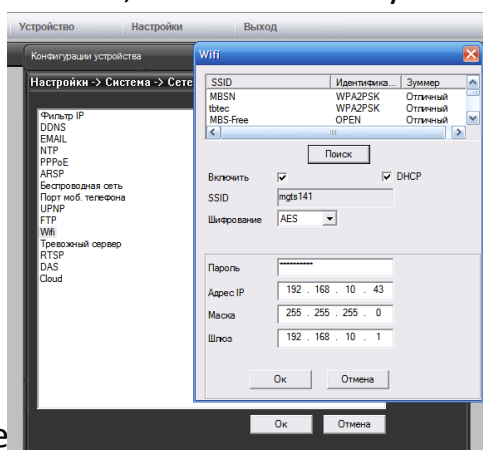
Устройство Настройки Выход

Конфигурации устройства

Настройки -> Система -> Сете

Фильтр IP
DDNS
EMAIL
NTP
PPPoE
ARSP
Беспроводная сеть
Порт моб. телефона
UPNP
FTP
Wifi
Тревожный сервер
RTSP
DAS
Cloud

Wifi

| SSID | Идентифика... | Зуммер |
|---|---|---|
| MBSN | WPA2PSK | Отличный |
| tbtec | WPA2PSK | Отличный |
| MBS-Free | OPEN | Отличный |

Поиск

Включить ✓ ✓ DHCP

SSID mgts141

Шифрование AES

Пароль ***********

Адрес IP 192 . 168 . 10 . 43

Маска 255 . 255 . 255 . 0

Шлюз 192 . 168 . 10 . 1

Ок Отмена

Ок Отмена